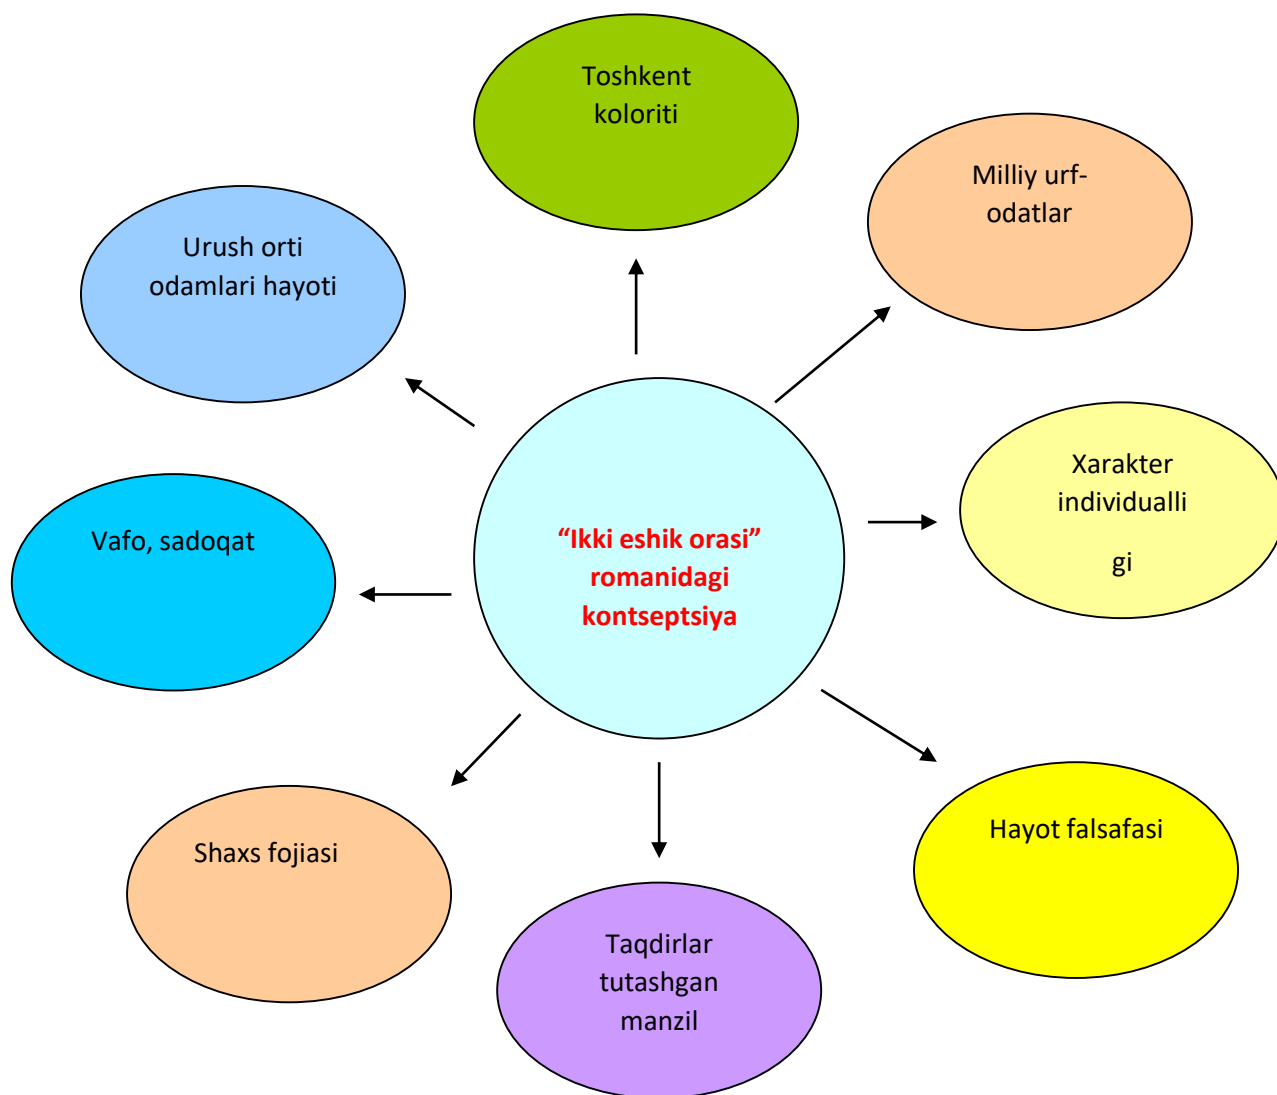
Toshkent koloriti

Milliy urf-odatlar

Urush orti odamlari hayoti

Xarakter individualli

gi

“Ikki eshik orasi” romanidagi kontseptsiya

Vafo, sadoqat

Hayot falsafasi

Shaxs fojiasi

Taqdirlar tutashgan manzil